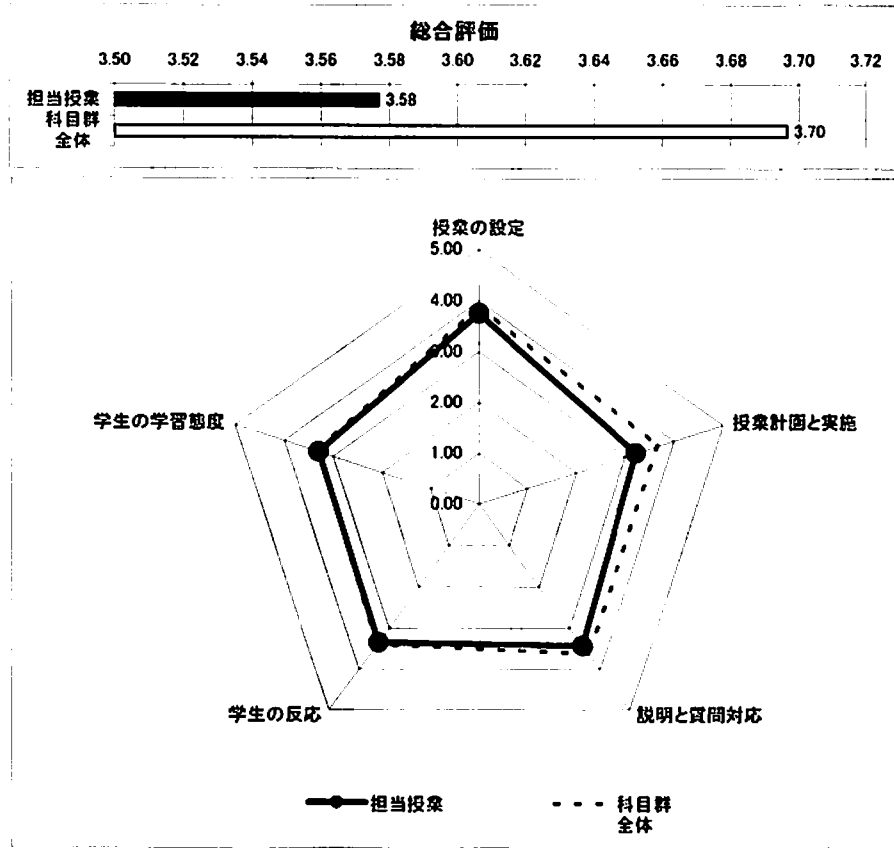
総合評価

3.50 3.52 3.54 3.56 3.58 3.60 3.62 3.64 3.66 3.68 3.70 3.72

担当授業 3.58
科目群
全体 3.70

授業の設定
5.00
4.00
3.00
2.00
1.00
0.00

授業計画と実施
説明と質問対応
学生の反応
学生の学習態度

担当授業
科目群
全体